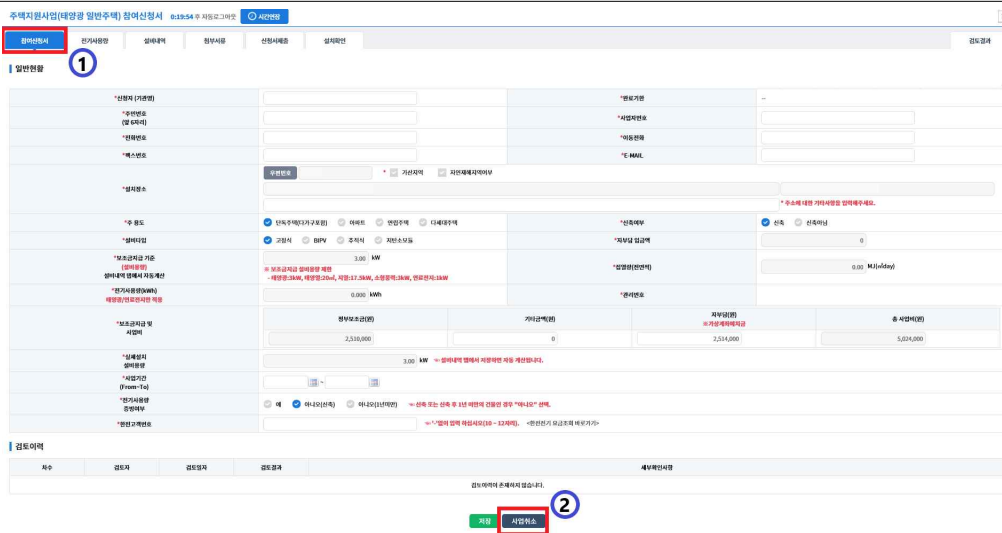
주택지원사업(태양광 일반주택) 참여신청서 0:19:54 후 자동로그아웃 시간연장

참여신청서 | 전기사용량 | 설비내역 | 첨부서류 | 신청서제출 | 설치확인 | 검토결과

1

일반현황

| | | | |
|---|---|---|---|
| *신청자 (기관명) | | *완료기관 | - |
| *주민번호 (앞 6자리) | | *사업자번호 | |
| *전화번호 | | *이동전화 | |
| *팩스번호 | | *E-MAIL | |
| *설치장소 | 우편번호 * 가산지역 자연재해지역여부 * 주소에 대한 기타사항을 입력해주세요. | | |
| *주 용도 | 단독주택(다가구포함) 아파트 연립주택 다세대주택 | *신축여부 | 신축 신축아님 |
| *설비타입 | 고정식 BIPV 추적식 처마소모듈 | *자부담 입금액 | 0 |
| *보조금지급 기준 (설비용량) 설비내역 탭에서 자동계산 | 3.00 kW ※ 보조금지급 설비용량 제한 - 태양광:3kW, 태양열:20㎡, 지열:17.5kW, 소형풍력:1kW, 연료전지:1kW | *집열량(전면적) | 0.00 MJ/㎡day) |
| *전기사용량(kWh) 태양광/연료전지만 적용 | 0.000 kWh | *관리번호 | |

*보조금지급 및 사업비

| 정부보조금(원) | 기타금액(원) | 자부담(원) ※가상계좌에입금 | 총 사업비(원) |
|---|---|---|---|
| 2,510,000 | 0 | 2,514,000 | 5,024,000 |

*실제설치 설비용량 3.00 kW ※ 설비내역 탭에서 저장하면 자동 계산됩니다.

*사업기간 (From~To) ~

*전기사용량 증빙여부 예 아니오(신축) 아니오(1년미만) ※ 신축 또는 신축 후 1년 미만의 건물인 경우 "아니오" 선택.

*한전고객번호 ※ '-'없이 입력 하십시오(10 ~ 12자리). <한전전기 요금조회 바로가기>

검토이력

| 차수 | 검토자 | 검토일자 | 검토결과 | 세부확인사항 |
|---|---|---|---|---|
| 검토이력이 존재하지 않습니다. | | | | |

2

저장 사업취소